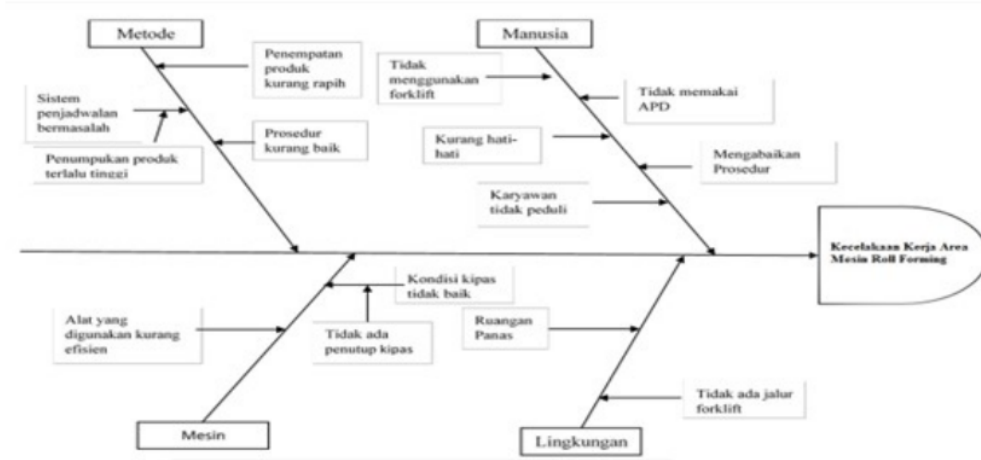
Metode

Penempatan produk kurang rapih

Sistem penjadwalan bermasalah

Prosedur kurang baik

Penumpukan produk terlalu tinggi

Manusia

Tidak menggunakan forklift

Tidak memakai APD

Kurang hati-hati

Mengabaikan Prosedur

Karyawan tidak peduli

Kecelakaan Kerja Area Mesin Roll Forming

Kondisi kipas tidak baik

Alat yang digunakan kurang efisien

Tidak ada penutup kipas

Ruangan Panas

Tidak ada jalur forklift

Mesin

Lingkungan